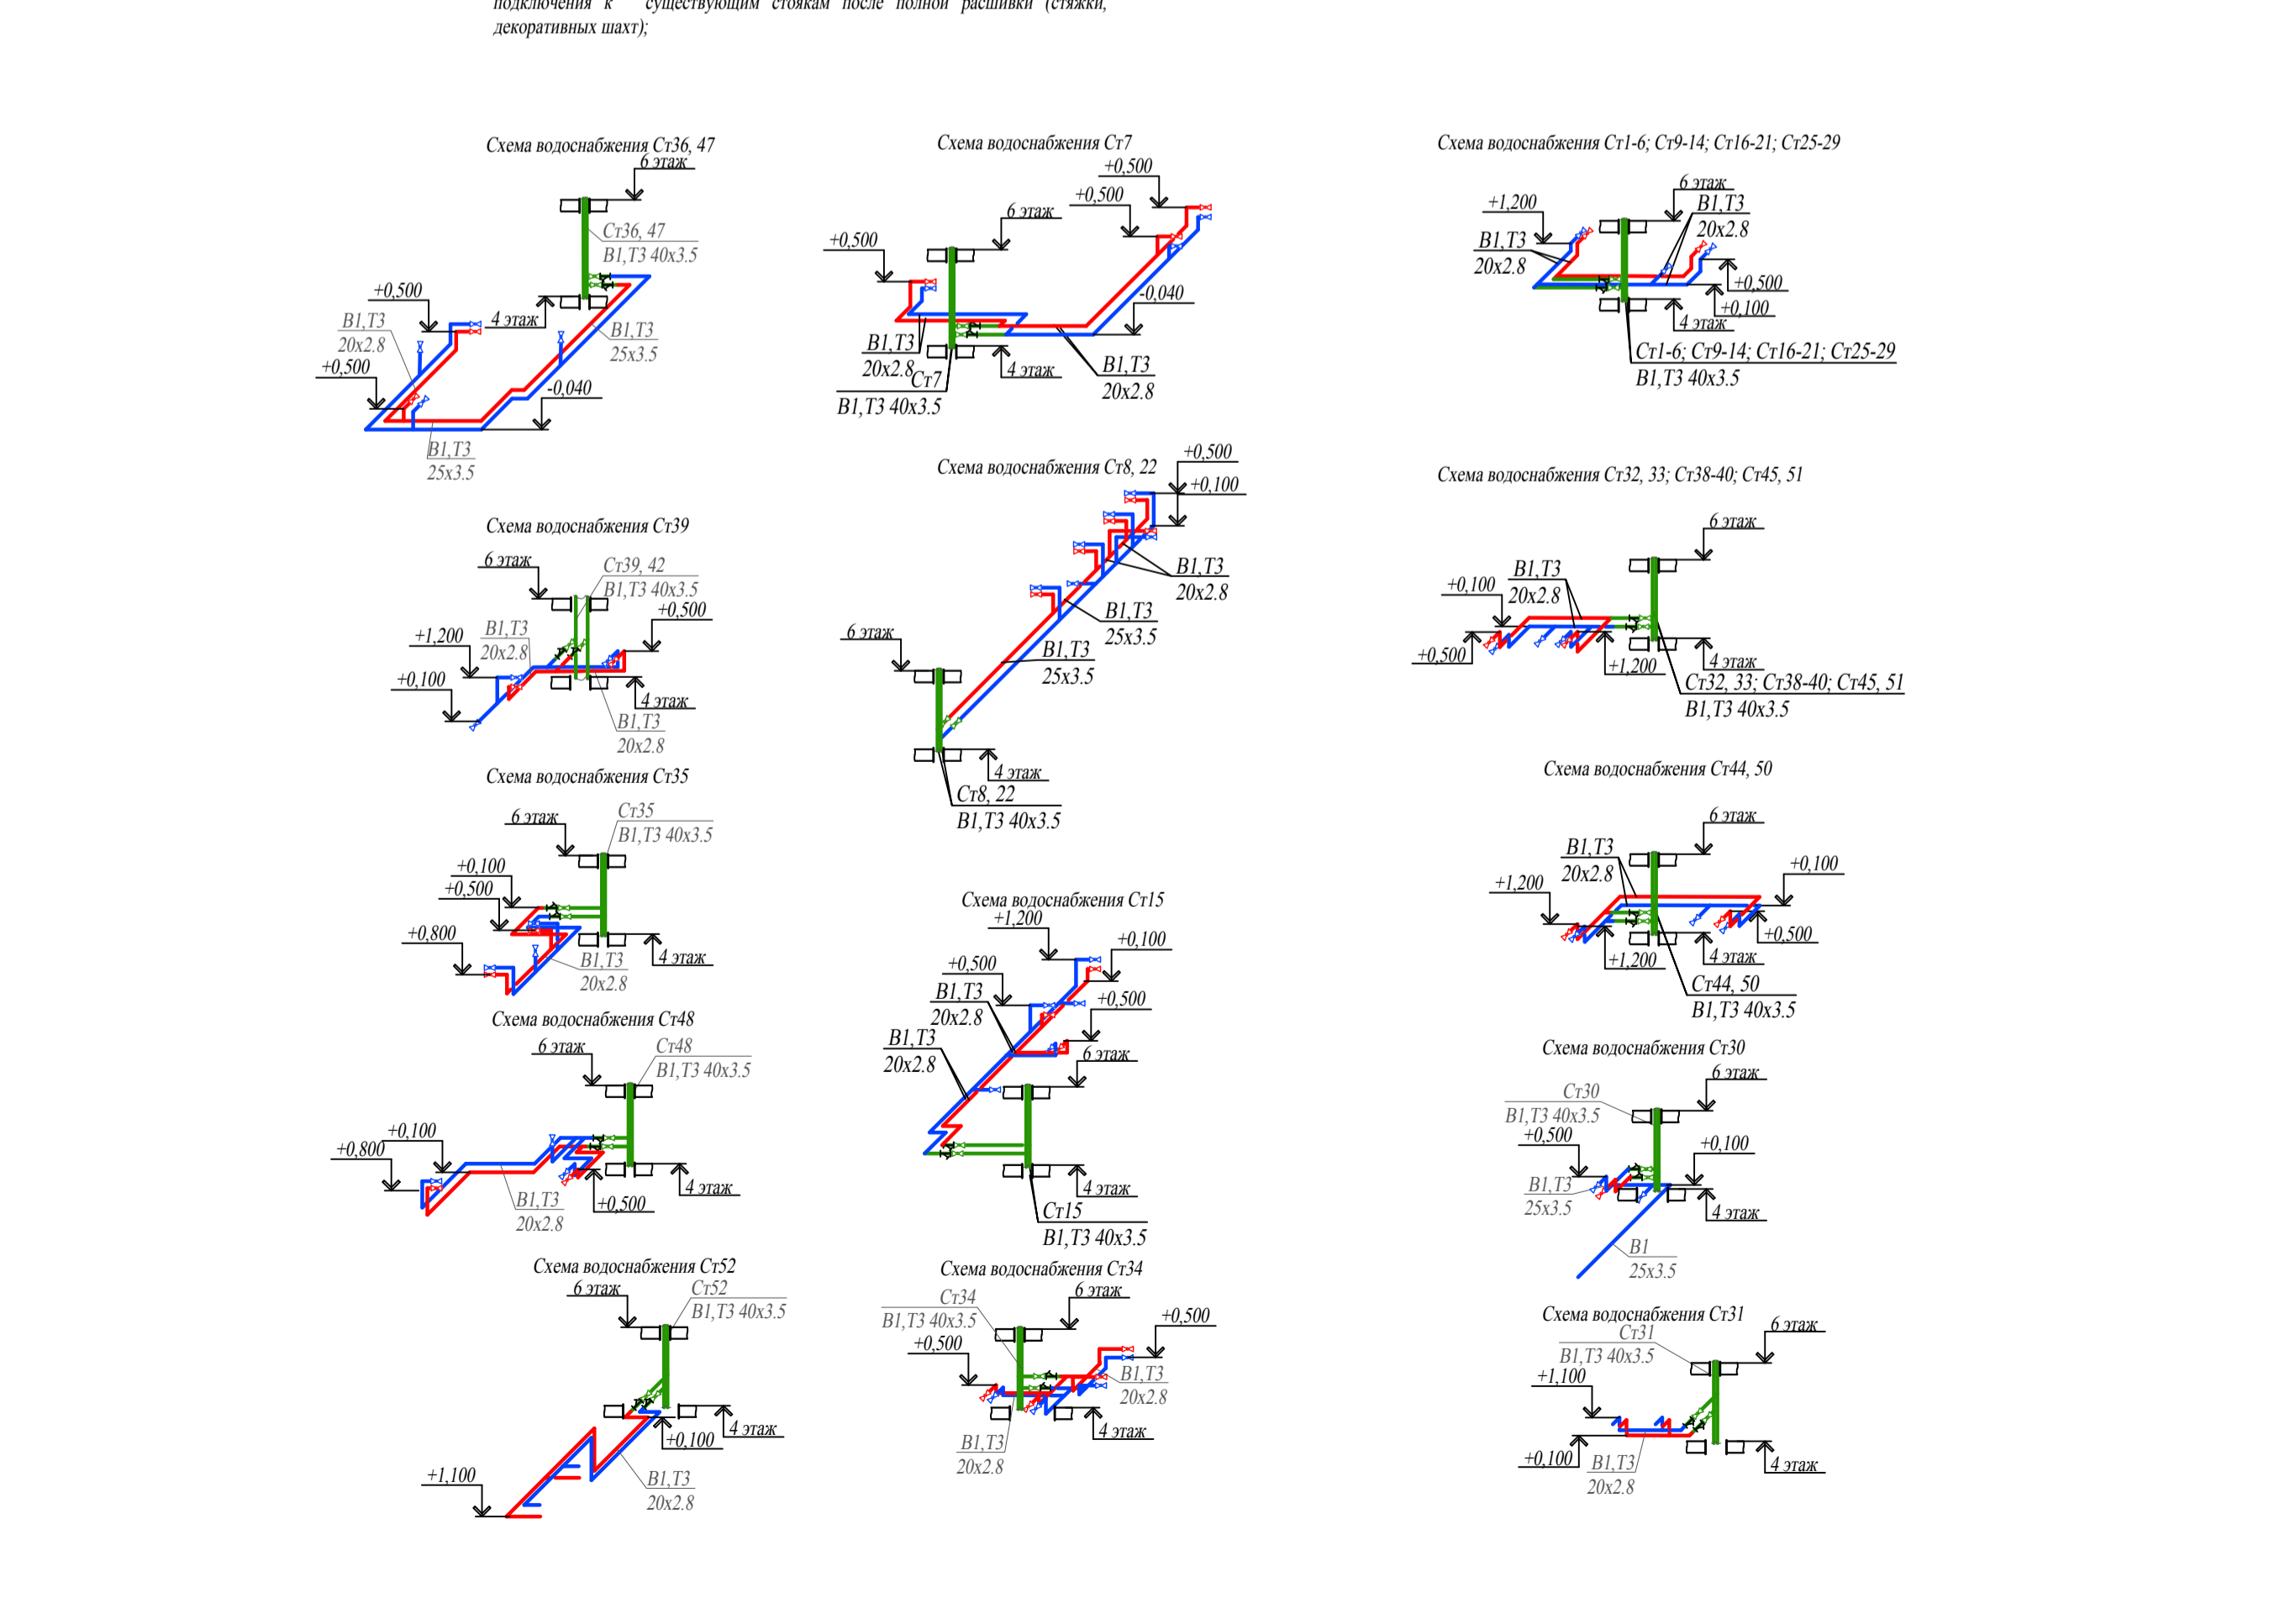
подключения к существующим стоякам после полной расшивки (стяжки, декоративных шахт);

Схема водоснабжения Ст36, 47
6 этаж
Ст36, 47
В1,Т3 40x3.5
+0,500
В1,Т3
20x2.8
4 этаж
В1,Т3
25x3.5
+0,500
-0,040
В1,Т3
25x3.5

Схема водоснабжения Ст7
+0,500
+0,500
6 этаж
+0,500
-0,040
В1,Т3
20x2.8
Ст7
В1,Т3 40x3.5
4 этаж
В1,Т3
20x2.8

Схема водоснабжения Ст1-6; Ст9-14; Ст16-21; Ст25-29
6 этаж
+1,200
В1,Т3
20x2.8
В1,Т3
20x2.8
+0,500
+0,100
4 этаж
Ст1-6; Ст9-14; Ст16-21; Ст25-29
В1,Т3 40x3.5

Схема водоснабжения Ст8, 22
+0,500
+0,100
В1,Т3
20x2.8
В1,Т3
25x3.5
6 этаж
В1,Т3
25x3.5
4 этаж
Ст8, 22
В1,Т3 40x3.5

Схема водоснабжения Ст39
6 этаж
Ст39, 42
В1,Т3 40x3.5
+0,500
+1,200
В1,Т3
20x2.8
+0,100
4 этаж
В1,Т3
20x2.8

Схема водоснабжения Ст32, 33; Ст38-40; Ст45, 51
6 этаж
В1,Т3
20x2.8
+0,100
+0,500
+1,200
4 этаж
Ст32, 33; Ст38-40; Ст45, 51
В1,Т3 40x3.5

Схема водоснабжения Ст35
6 этаж
Ст35
В1,Т3 40x3.5
+0,100
+0,500
+0,800
В1,Т3
20x2.8
4 этаж

Схема водоснабжения Ст44, 50
6 этаж
В1,Т3
20x2.8
+0,100
+1,200
+0,500
+1,200
4 этаж
Ст44, 50
В1,Т3 40x3.5

Схема водоснабжения Ст15
+1,200
+0,100
+0,500
В1,Т3
20x2.8
+0,500
В1,Т3
20x2.8
6 этаж
4 этаж
Ст15
В1,Т3 40x3.5

Схема водоснабжения Ст48
6 этаж
Ст48
В1,Т3 40x3.5
+0,100
+0,800
В1,Т3
20x2.8
+0,500
4 этаж

Схема водоснабжения Ст30
6 этаж
Ст30
В1,Т3 40x3.5
+0,500
+0,100
В1,Т3
25x3.5
4 этаж
В1
25x3.5

Схема водоснабжения Ст52
6 этаж
Ст52
В1,Т3 40x3.5
4 этаж
+0,100
+1,100
В1,Т3
20x2.8

Схема водоснабжения Ст34
Ст34
6 этаж
В1,Т3 40x3.5
+0,500
+0,500
В1,Т3
20x2.8
4 этаж
В1,Т3
20x2.8

Схема водоснабжения Ст31
Ст31
6 этаж
В1,Т3 40x3.5
+1,100
+0,100
В1,Т3
20x2.8
4 этаж